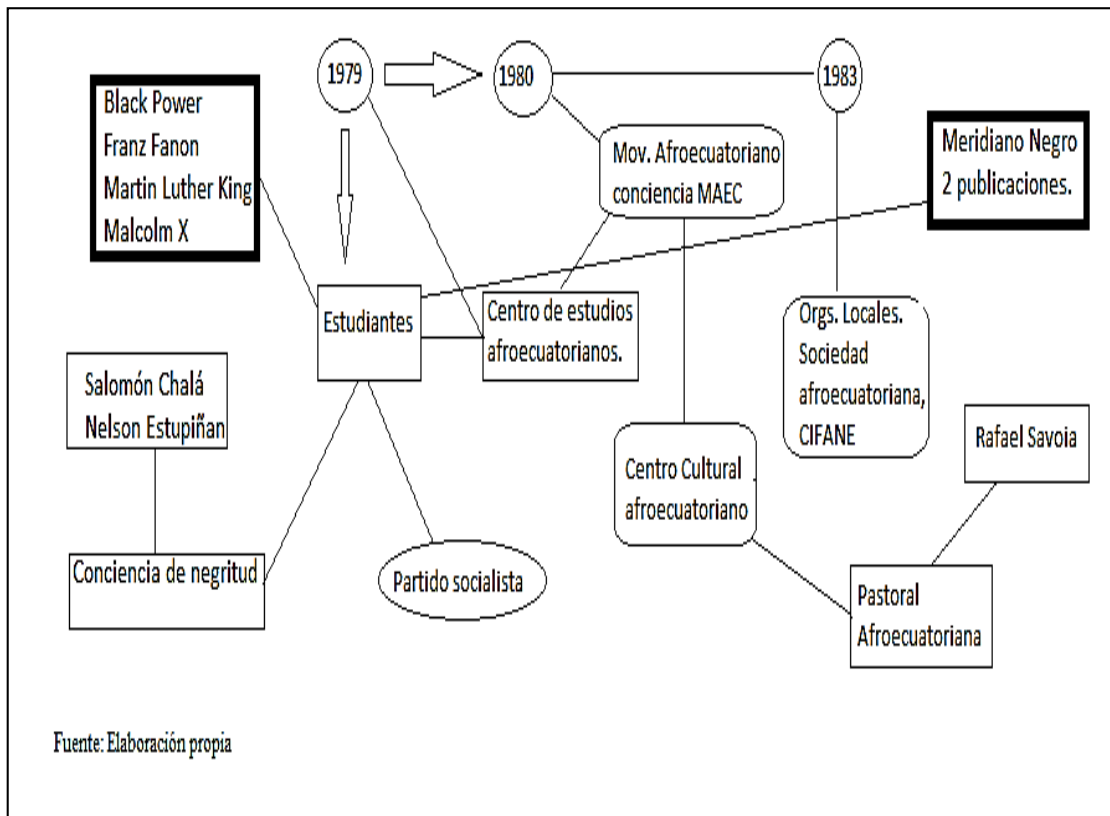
1979

1980

1983

Black Power
Franz Fanon
Martin Luther King
Malcolm X

Mov. Afroecuatoriano conciencia MAEC

Meridiano Negro
2 publicaciones.

Estudiantes

Centro de estudios afroecuatorianos.

Orgs. Locales. Sociedad afroecuatoriana, CIFANE

Salomón Chalá
Nelson Estupiñan

Centro Cultural afroecuatoriano

Rafael Savoia

Conciencia de negritud

Partido socialista

Pastoral Afroecuatoriana

Fuente: Elaboración propia